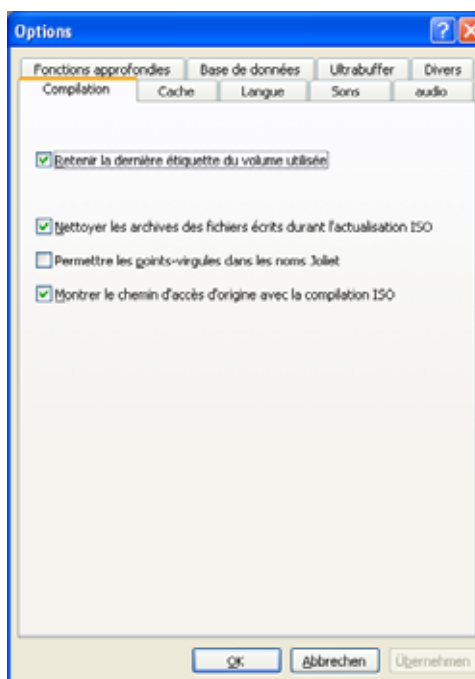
Options

Fonctions approfondies | Base de données | Ultrabuffer | Divers
Compilation | Cache | Langue | Sons | audio

Retenir la dernière étiquette du volume utilisée

Nettoyer les archives des fichiers écrits durant l'actualisation ISO

Permettre les points-virgules dans les noms Joliet

Montrer le chemin d'accès d'origine avec la compilation ISO

OK | Abbrechen | Übernehmen